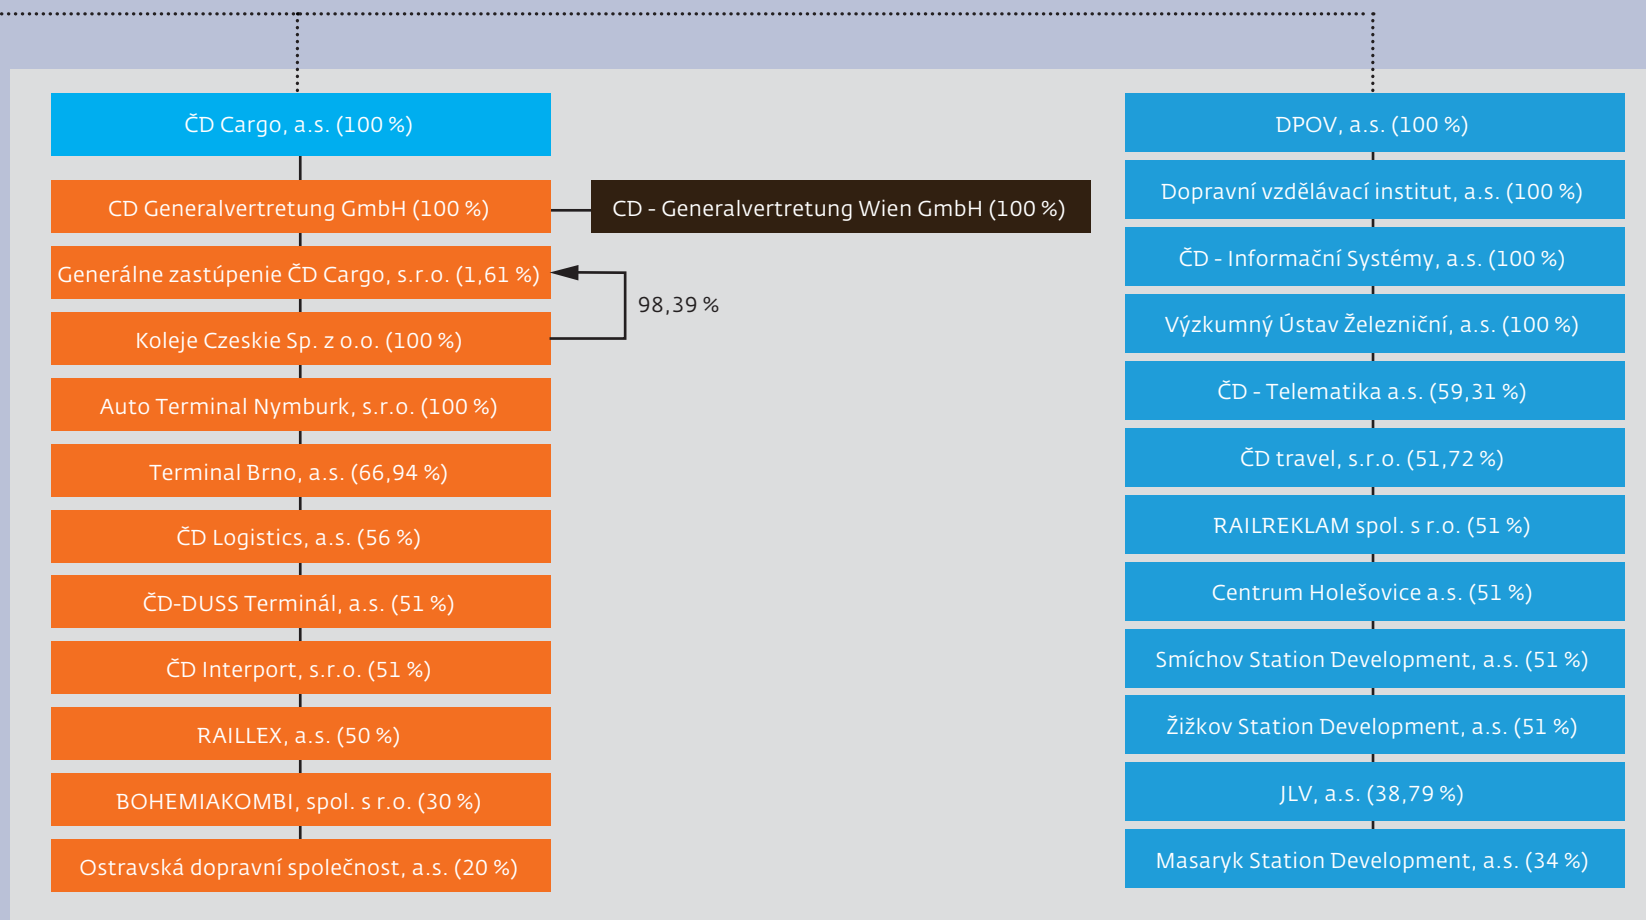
ČD Cargo, a.s. (100 %)

CD Generalvertretung GmbH (100 %)

CD - Generalvertretung Wien GmbH (100 %)

Generálne zastúpenie ČD Cargo, s.r.o. (1,61 %)

98,39 %

Koleje Czeskie Sp. z o.o. (100 %)

Auto Terminal Nymburk, s.r.o. (100 %)

Terminal Brno, a.s. (66,94 %)

ČD Logistics, a.s. (56 %)

ČD-DUSS Terminál, a.s. (51 %)

ČD Interport, s.r.o. (51 %)

RAILLEX, a.s. (50 %)

BOHEMIAKOMBI, spol. s r.o. (30 %)

Ostravská dopravní společnost, a.s. (20 %)

DPOV, a.s. (100 %)

Dopravní vzdělávací institut, a.s. (100 %)

ČD - Informační Systémy, a.s. (100 %)

Výzkumný Ústav Železniční, a.s. (100 %)

ČD - Telematika a.s. (59,31 %)

ČD travel, s.r.o. (51,72 %)

RAILREKLAM spol. s r.o. (51 %)

Centrum Holešovice a.s. (51 %)

Smíchov Station Development, a.s. (51 %)

Žižkov Station Development, a.s. (51 %)

JLV, a.s. (38,79 %)

Masaryk Station Development, a.s. (34 %)